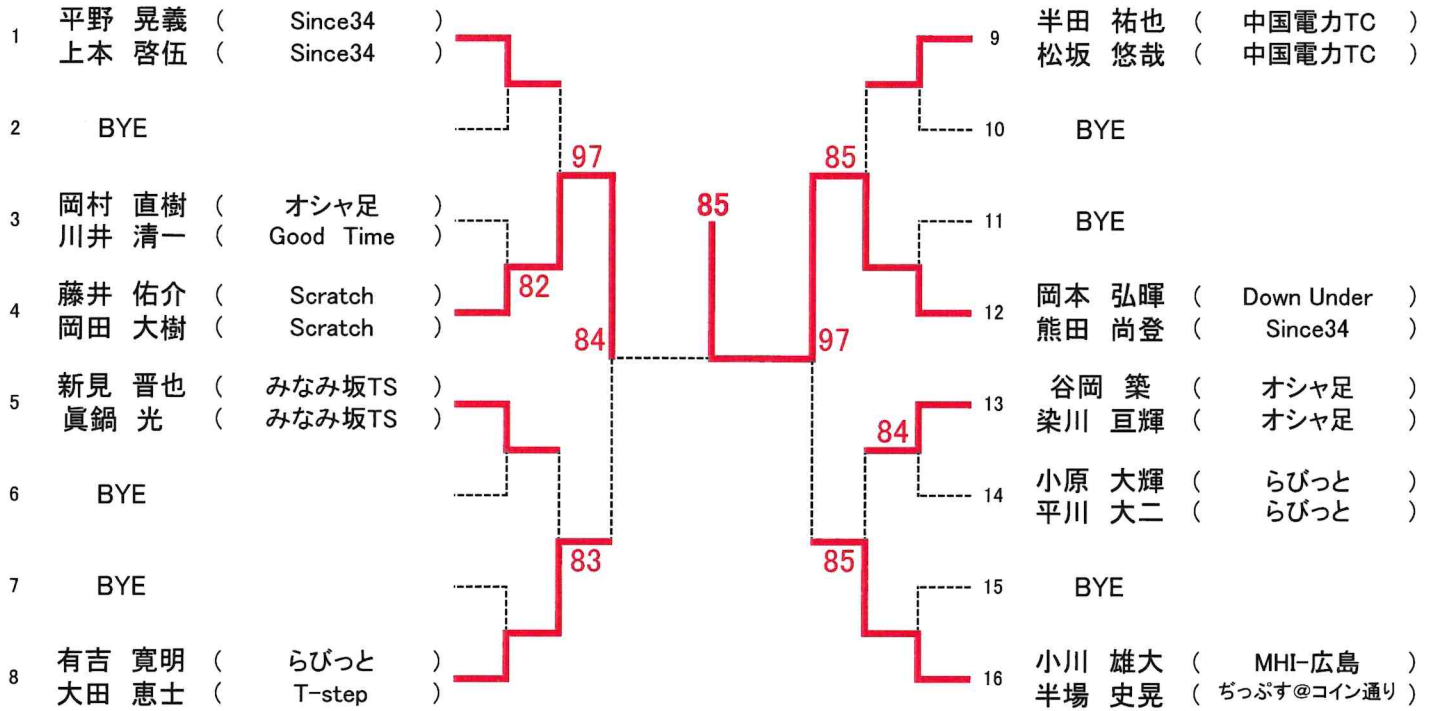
1 平野 晃義 ( Since34 )
上本 啓伍 ( Since34 )

2 BYE

3 岡村 直樹 ( オシャ足 )
川井 清一 ( Good Time )

4 藤井 佑介 ( Scratch )
岡田 大樹 ( Scratch )

5 新見 晋也 ( みなみ坂TS )
眞鍋 光 ( みなみ坂TS )

6 BYE

7 BYE

8 有吉 寛明 ( らびっと )
大田 恵士 ( T-step )

97
82
84
83

85

85
97
84
85

9 半田 祐也 ( 中国電力TC )
松坂 悠哉 ( 中国電力TC )

10 BYE

11 BYE

12 岡本 弘暉 ( Down Under )
熊田 尚登 ( Since34 )

13 谷岡 築 ( オシャ足 )
染川 亘輝 ( オシャ足 )

14 小原 大輝 ( らびっと )
平川 大二 ( らびっと )

15 BYE

16 小川 雄大 ( MHI-広島 )
半場 史晃 ( ぢっぷす@コイン通り )